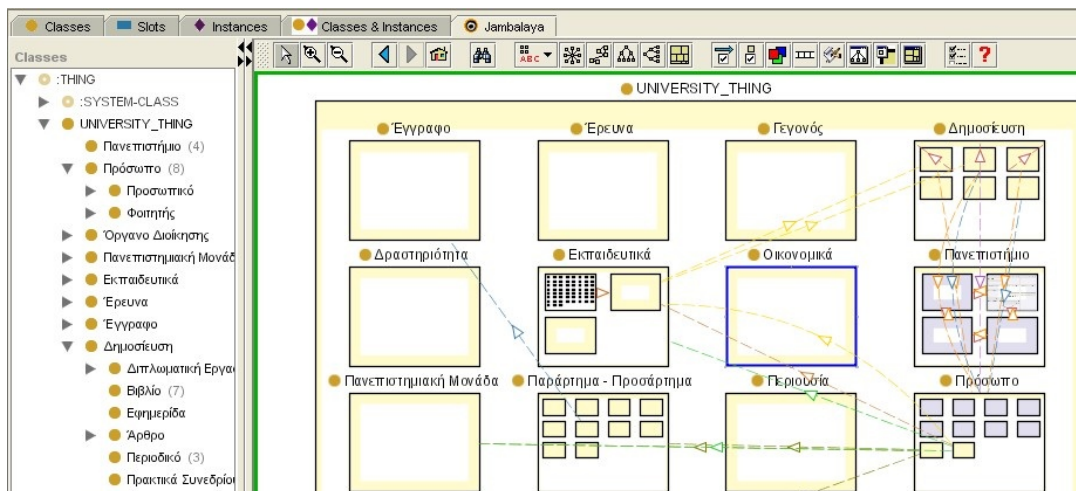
Classes | Slots | Instances | Classes & Instances | Jambalaya

Classes

:THING
:SYSTEM-CLASS
UNIVERSITY_THING
Πανεπιστήμιο (4)
Πρόσωπο (8)
Προσωπικό
Φοιτητής
Όργανο Διοίκησης
Πανεπιστημιακή Μονάδ
Εκπαιδευτικά
Έρευνα
Έγγραφο
Δημοσίευση
Διπλωματική Εργα
Βιβλίο (7)
Εφημερίδα
Άρθρο
Περιοδικό (3)
Πρακτικά Συνεδρίο

UNIVERSITY_THING
Έγγραφο
Έρευνα
Γεγονός
Δημοσίευση
Δραστηριότητα
Εκπαιδευτικά
Οικονομικά
Πανεπιστήμιο
Πανεπιστημιακή Μονάδα
Παράρτημα - Προσάρτημα
Περιουσία
Πρόσωπο